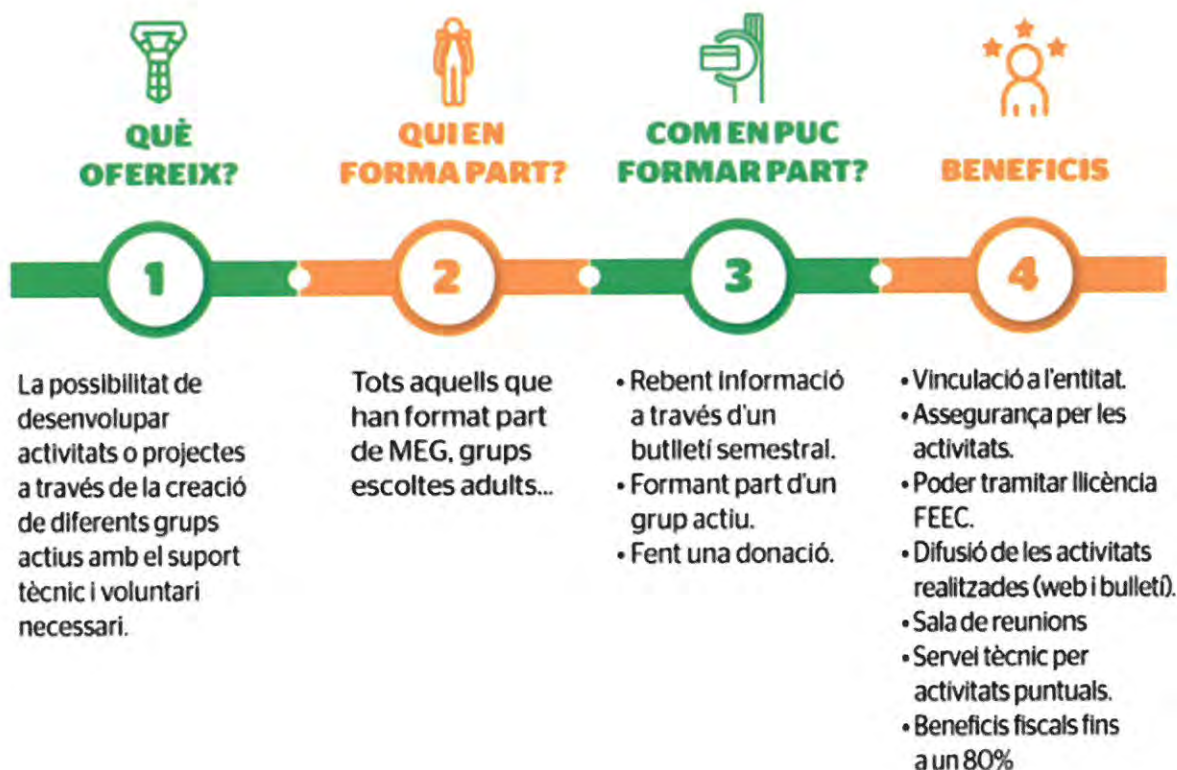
QUÈ OFEREIX?

QUI EN FORMA PART?

COM EN PUC FORMAR PART?

BENEFICIS

1

2

3

4

La possibilitat de desenvolupar activitats o projectes a través de la creació de diferents grups actius amb el suport tècnic i voluntari necessari.

Tots aquells que han format part de MEG, grups escoltes adults...

• Rebent informació a través d'un butlletí semestral.
• Formant part d'un grup actiu.
• Fent una donació.

• Vinculació a l'entitat.
• Assegurança per les activitats.
• Poder tramitar llicència FEEC.
• Difusió de les activitats realitzades (web i butlletí).
• Sala de reunions
• Servei tècnic per activitats puntuals.
• Beneficis fiscals fins a un 80%